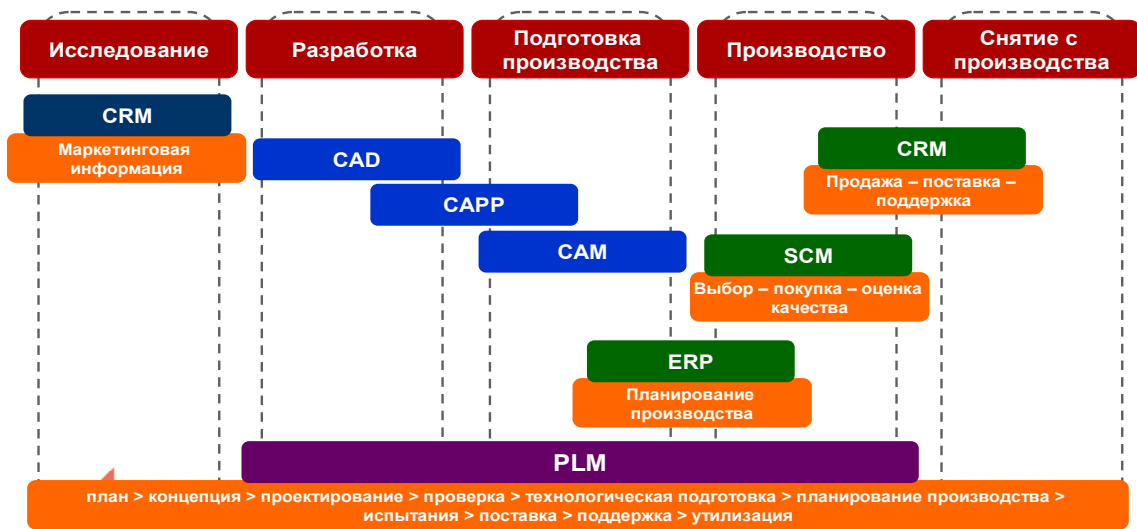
Исследование

Разработка

Подготовка производства

Производство

Снятие с производства

CRM

Маркетинговая информация

CAD

CAPP

CAM

CRM

Продажа – поставка – поддержка

SCM

Выбор – покупка – оценка качества

ERP

Планирование производства

PLM

план > концепция > проектирование > проверка > технологическая подготовка > планирование производства > испытания > поставка > поддержка > утилизация